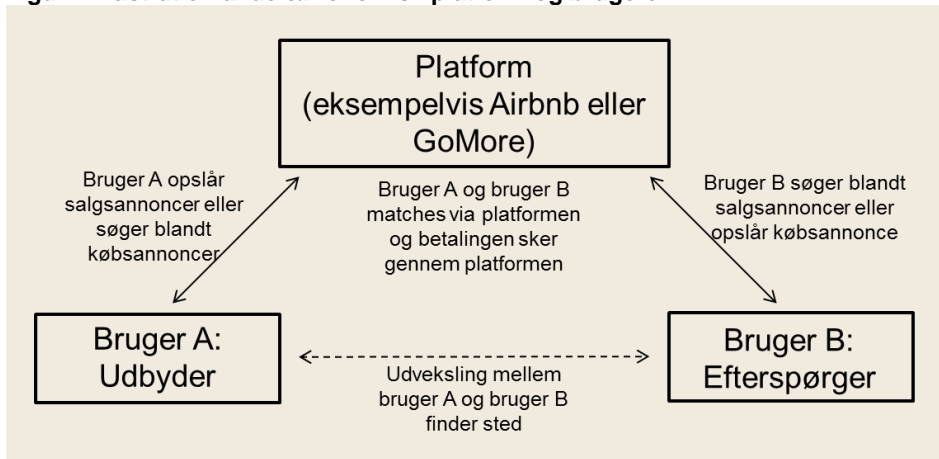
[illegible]

Platform (eksempelvis Airbnb eller GoMore)

Bruger A opslår salgsannoncer eller søger blandt købsannoncer

Bruger A og bruger B matches via platformen og betalingen sker gennem platformen

Bruger B søger blandt salgsannoncer eller opslår købsannonce

Bruger A: Udbyder

Udveksling mellem bruger A og bruger B finder sted

Bruger B: Efterspørger